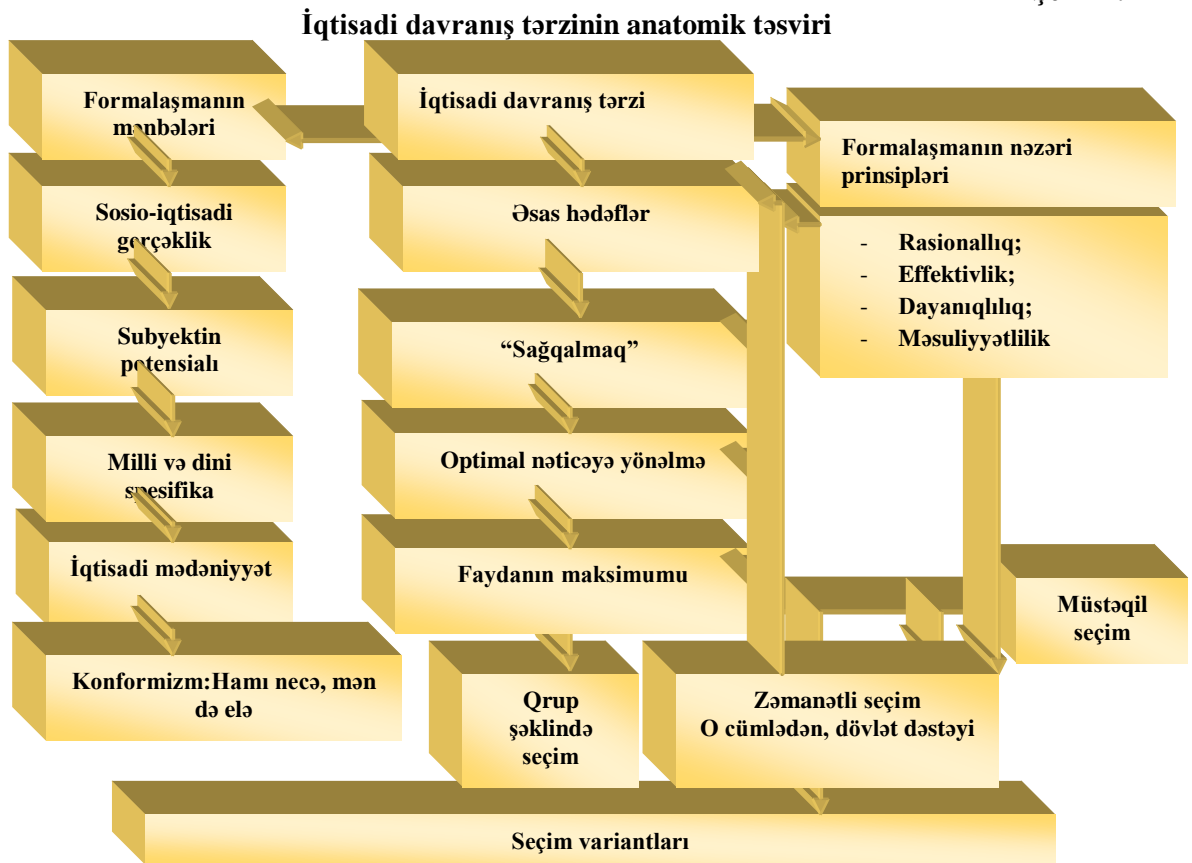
İqtisadi davranış tərzinin anatomik təsviri

Formalaşmanın mənbələri

İqtisadi davranış tərzi

Formalaşmanın nəzəri prinsipləri

Sosio-iqtisadi gerçəklik

Əsas hədəflər

- Rasionallıq;
- Effektivlik;
- Dayanıqlılıq;
- Məsuliyyətlilik

Subyektin potensialı

"Sağqalmaq"

Milli və dini spesifika

Optimal nəticəyə yönəlmə

İqtisadi mədəniyyət

Faydanın maksimumu

Müstəqil seçim

Konformizm:Hamı necə, mən də elə

Qrup şəklində seçim

Zəmanətli seçim
O cümlədən, dövlət dəstəyi

Seçim variantları